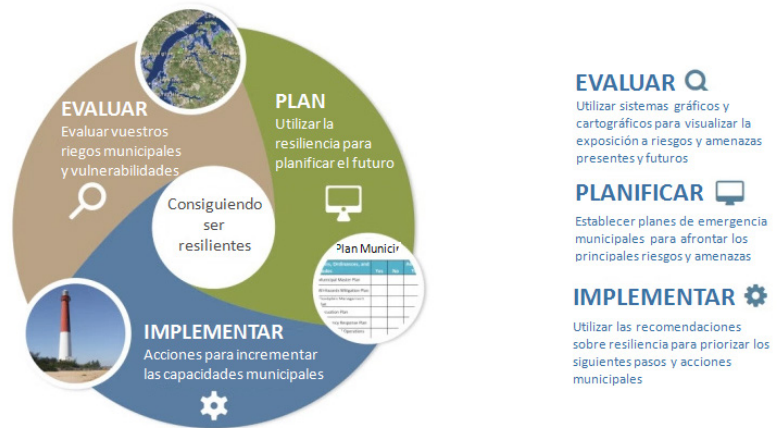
EVALUAR
Evaluar vuestros riegos municipales y vulnerabilidades

PLAN
Utilizar la resiliencia para planificar el futuro

Consiguiendo ser resilientes

Plan Munici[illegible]

IMPLEMENTAR
Acciones para incrementar las capacidades municipales

EVALUAR
Utilizar sistemas gráficos y cartográficos para visualizar la exposición a riesgos y amenazas presentes y futuros

PLANIFICAR
Establecer planes de emergencia municipales para afrontar los principales riesgos y amenazas

IMPLEMENTAR
Utilizar las recomendaciones sobre resiliencia para priorizar los siguientes pasos y acciones municipales